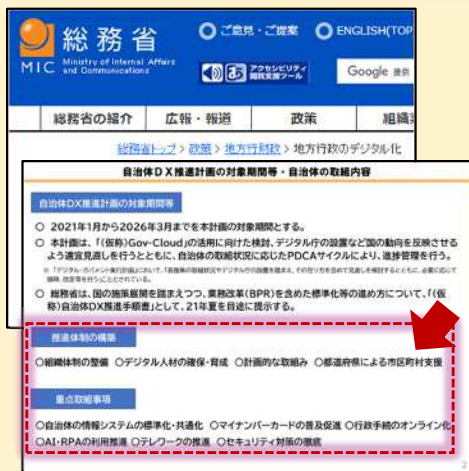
総務省
MIC Ministry of Internal Affairs and Communications
ご意見・ご提案　ENGLISH(TOP
アクセシビリティ閲覧支援ツール
Google 提供

総務省の紹介　広報・報道　政策　組織

総務省トップ > 政策 > 地方行財政 > 地方行政のデジタル化

自治体ＤＸ推進計画の対象期間等・自治体の取組内容

自治体DX推進計画の対象期間等

○ 2021年1月から2026年3月までを本計画の対象期間とする。
○ 本計画は、「(仮称)Gov-Cloud」の活用に向けた検討、デジタル庁の設置など国の動向を反映させるよう適宜見直しを行うとともに、自治体の取組状況に応じたPDCAサイクルにより、進捗管理を行う。
※ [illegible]
○ 総務省は、国の施策展開を踏まえつつ、業務改革(BPR)を含めた標準化等の進め方について、「(仮称)自治体DX推進手順書」として、21年夏を目途に提示する。

推進体制の構築

○組織体制の整備　○デジタル人材の確保・育成　○計画的な取組み　○都道府県による市区町村支援

重点取組事項

○自治体の情報システムの標準化・共通化　○マイナンバーカードの普及促進　○行政手続のオンライン化
○AI・RPAの利用推進　○テレワークの推進　○セキュリティ対策の徹底

2